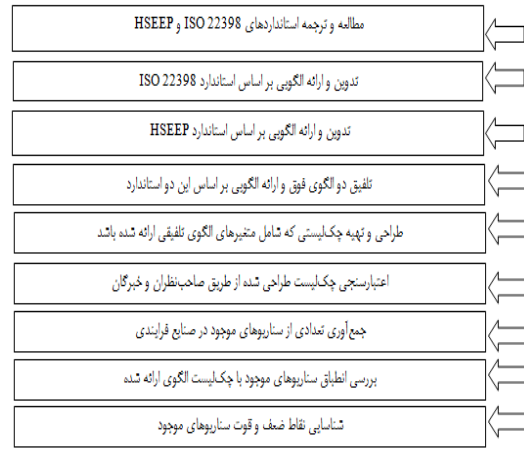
مطالعه و ترجمه استانداردهای ISO 22398 و HSEEP

تدوین و ارائه الگویی بر اساس استاندارد ISO 22398

تدوین و ارائه الگویی بر اساس استاندارد HSEEP

تلفیق دو الگوی فوق و ارائه الگویی بر اساس این دو استاندارد

طراحی و تهیه چک‌لیستی که شامل متغیرهای الگوی تلفیقی ارائه شده باشد

اعتبارسنجی چک‌لیست طراحی شده از طریق صاحب‌نظران و خبرگان

جمع‌آوری تعدادی از سناریوهای موجود در صنایع فرایندی

بررسی انطباق سناریوهای موجود با چک‌لیست الگوی ارائه شده

شناسایی نقاط ضعف و قوت سناریوهای موجود